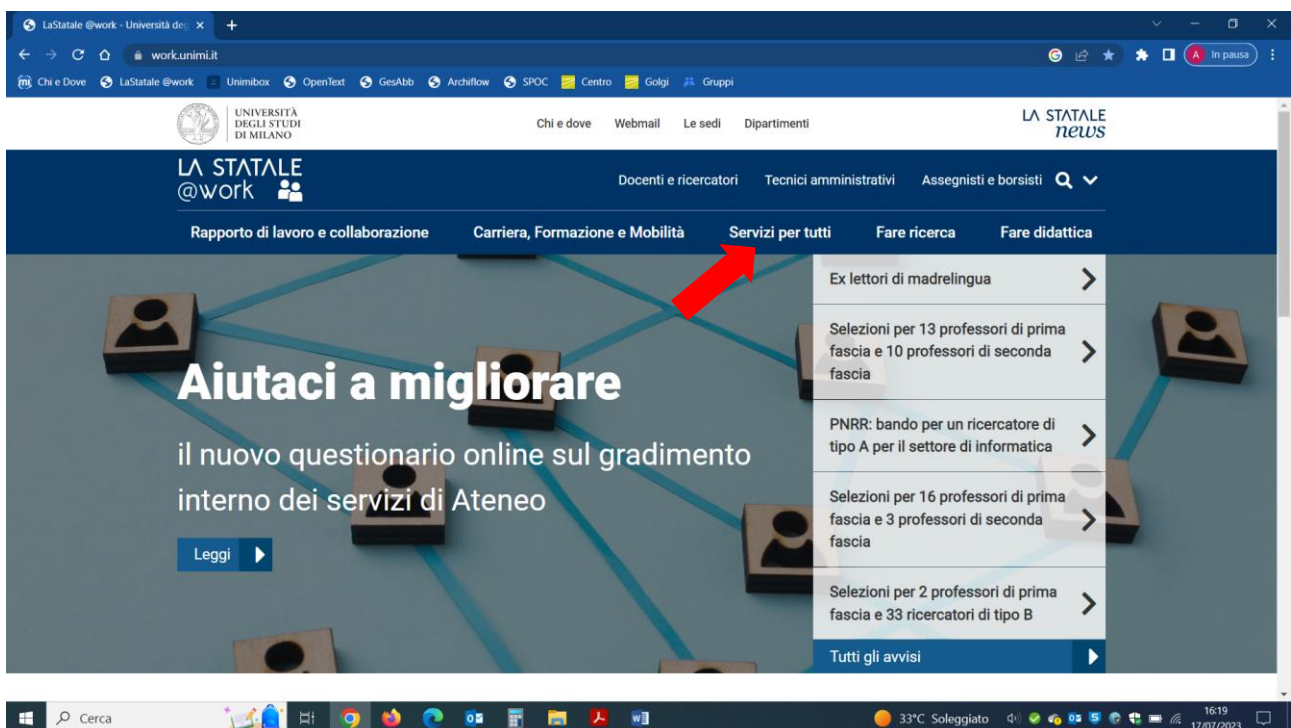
LaStatale @work - Università deg ×
work.unimi.it
In pausa
Chi e Dove LaStatale @work Unimibox OpenText GesAbb Archiflow SPOC Centro Golgi Gruppi

UNIVERSITÀ DEGLI STUDI DI MILANO
Chi e dove Webmail Le sedi Dipartimenti
LA STATALE news

LA STATALE @work
Docenti e ricercatori Tecnici amministrativi Assegnisti e borsisti

Rapporto di lavoro e collaborazione Carriera, Formazione e Mobilità Servizi per tutti Fare ricerca Fare didattica

Aiutaci a migliorare
il nuovo questionario online sul gradimento interno dei servizi di Ateneo
Leggi

Ex lettori di madrelingua
Selezioni per 13 professori di prima fascia e 10 professori di seconda fascia
PNRR: bando per un ricercatore di tipo A per il settore di informatica
Selezioni per 16 professori di prima fascia e 3 professori di seconda fascia
Selezioni per 2 professori di prima fascia e 33 ricercatori di tipo B
Tutti gli avvisi

Cerca
33°C Soleggiato
16:19
17/07/2023